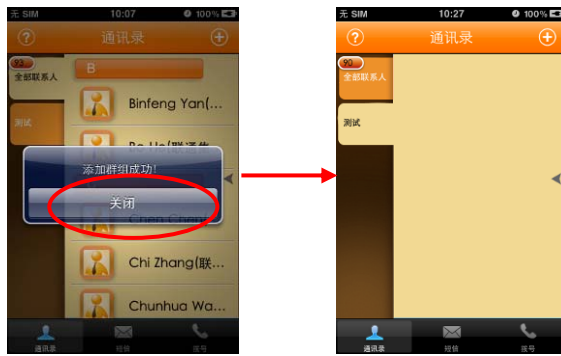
无 SIM 10:07 100%

?
通讯录
+

93
全部联系人

测试

B

Binfeng Yan(

Bo He(联通华

添加群组成功!

关闭

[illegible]

Chi Zhang(联…

Chunhua Wa…

通讯录 短信 拨号

无 SIM 10:27 100%

?
通讯录
+

90
全部联系人

测试

通讯录 短信 拨号